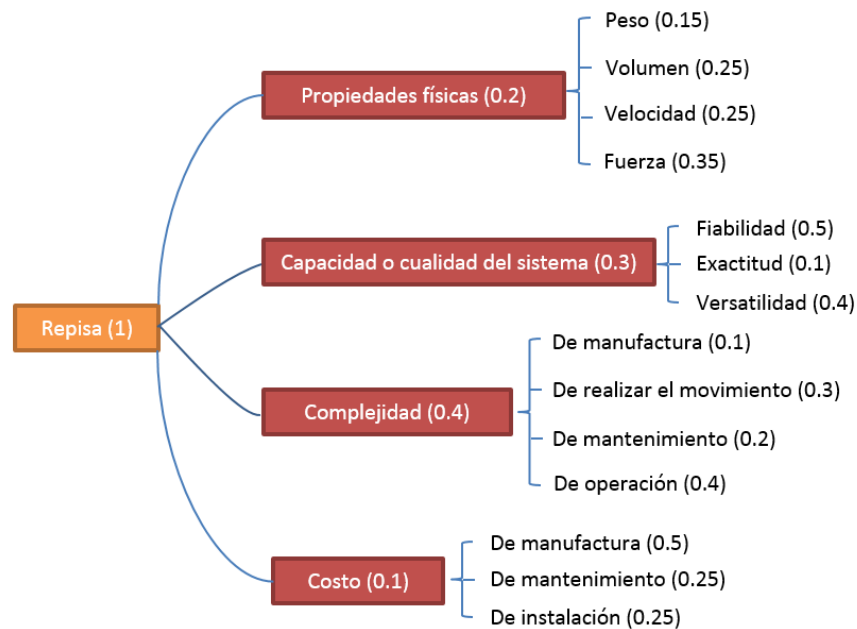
Repisa (1)

Propiedades físicas (0.2)

Peso (0.15)

Volumen (0.25)

Velocidad (0.25)

Fuerza (0.35)

Capacidad o cualidad del sistema (0.3)

Fiabilidad (0.5)

Exactitud (0.1)

Versatilidad (0.4)

Complejidad (0.4)

De manufactura (0.1)

De realizar el movimiento (0.3)

De mantenimiento (0.2)

De operación (0.4)

Costo (0.1)

De manufactura (0.5)

De mantenimiento (0.25)

De instalación (0.25)